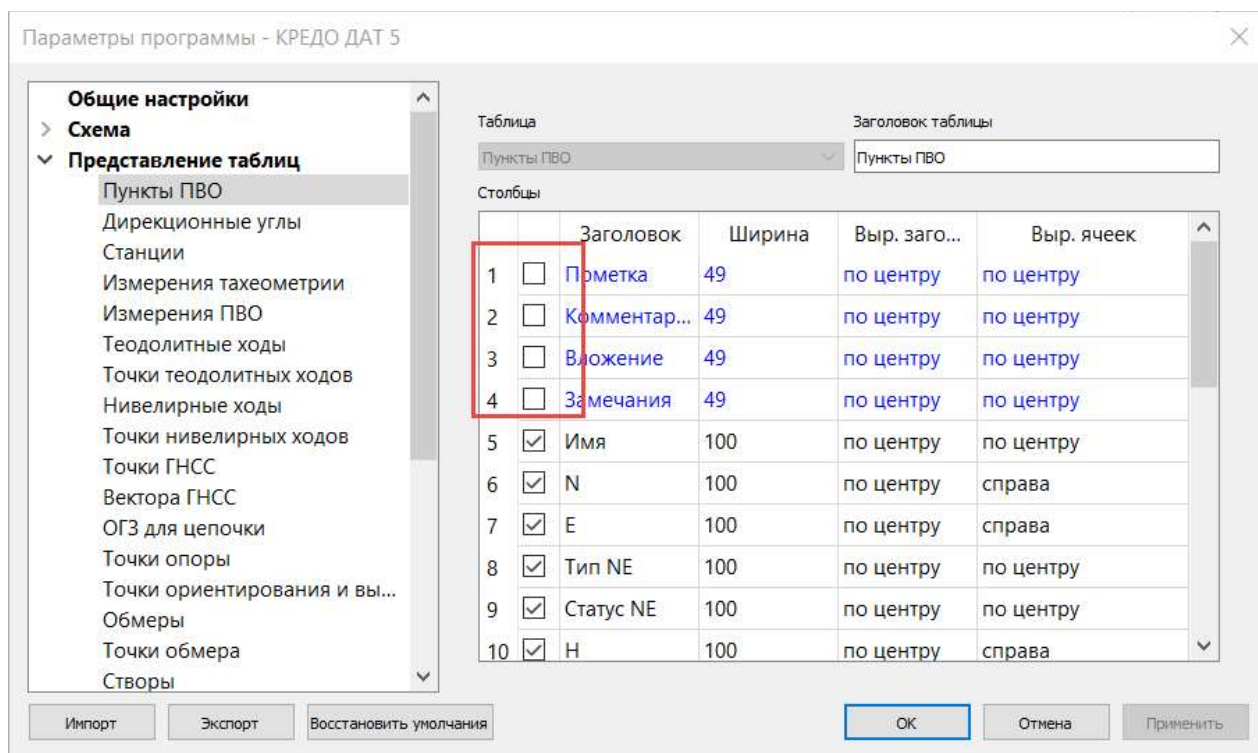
Параметры программы - КРЕДО ДАТ 5

Общие настройки
Схема
Представление таблиц
Пункты ПВО
Дирекционные углы
Станции
Измерения тахеометрии
Измерения ПВО
Теодолитные ходы
Точки теодолитных ходов
Нивелирные ходы
Точки нивелирных ходов
Точки ГНСС
Вектора ГНСС
ОГЗ для цепочки
Точки опоры
Точки ориентирования и вы...
Обмеры
Точки обмера
Створы

Таблица
Пункты ПВО
Заголовок таблицы
Пункты ПВО
Столбцы

| | | Заголовок | Ширина | Выр. заго... | Выр. ячеек |
|---|---|---|---|---|---|
| 1 | ☐ | Пометка | 49 | по центру | по центру |
| 2 | ☐ | Комментар... | 49 | по центру | по центру |
| 3 | ☐ | Вложение | 49 | по центру | по центру |
| 4 | ☐ | Замечания | 49 | по центру | по центру |
| 5 | ☑ | Имя | 100 | по центру | по центру |
| 6 | ☑ | N | 100 | по центру | справа |
| 7 | ☑ | E | 100 | по центру | справа |
| 8 | ☑ | Тип NE | 100 | по центру | по центру |
| 9 | ☑ | Статус NE | 100 | по центру | по центру |
| 10 | ☑ | H | 100 | по центру | справа |

Импорт
Экспорт
Восстановить умолчания
ОК
Отмена
Применить